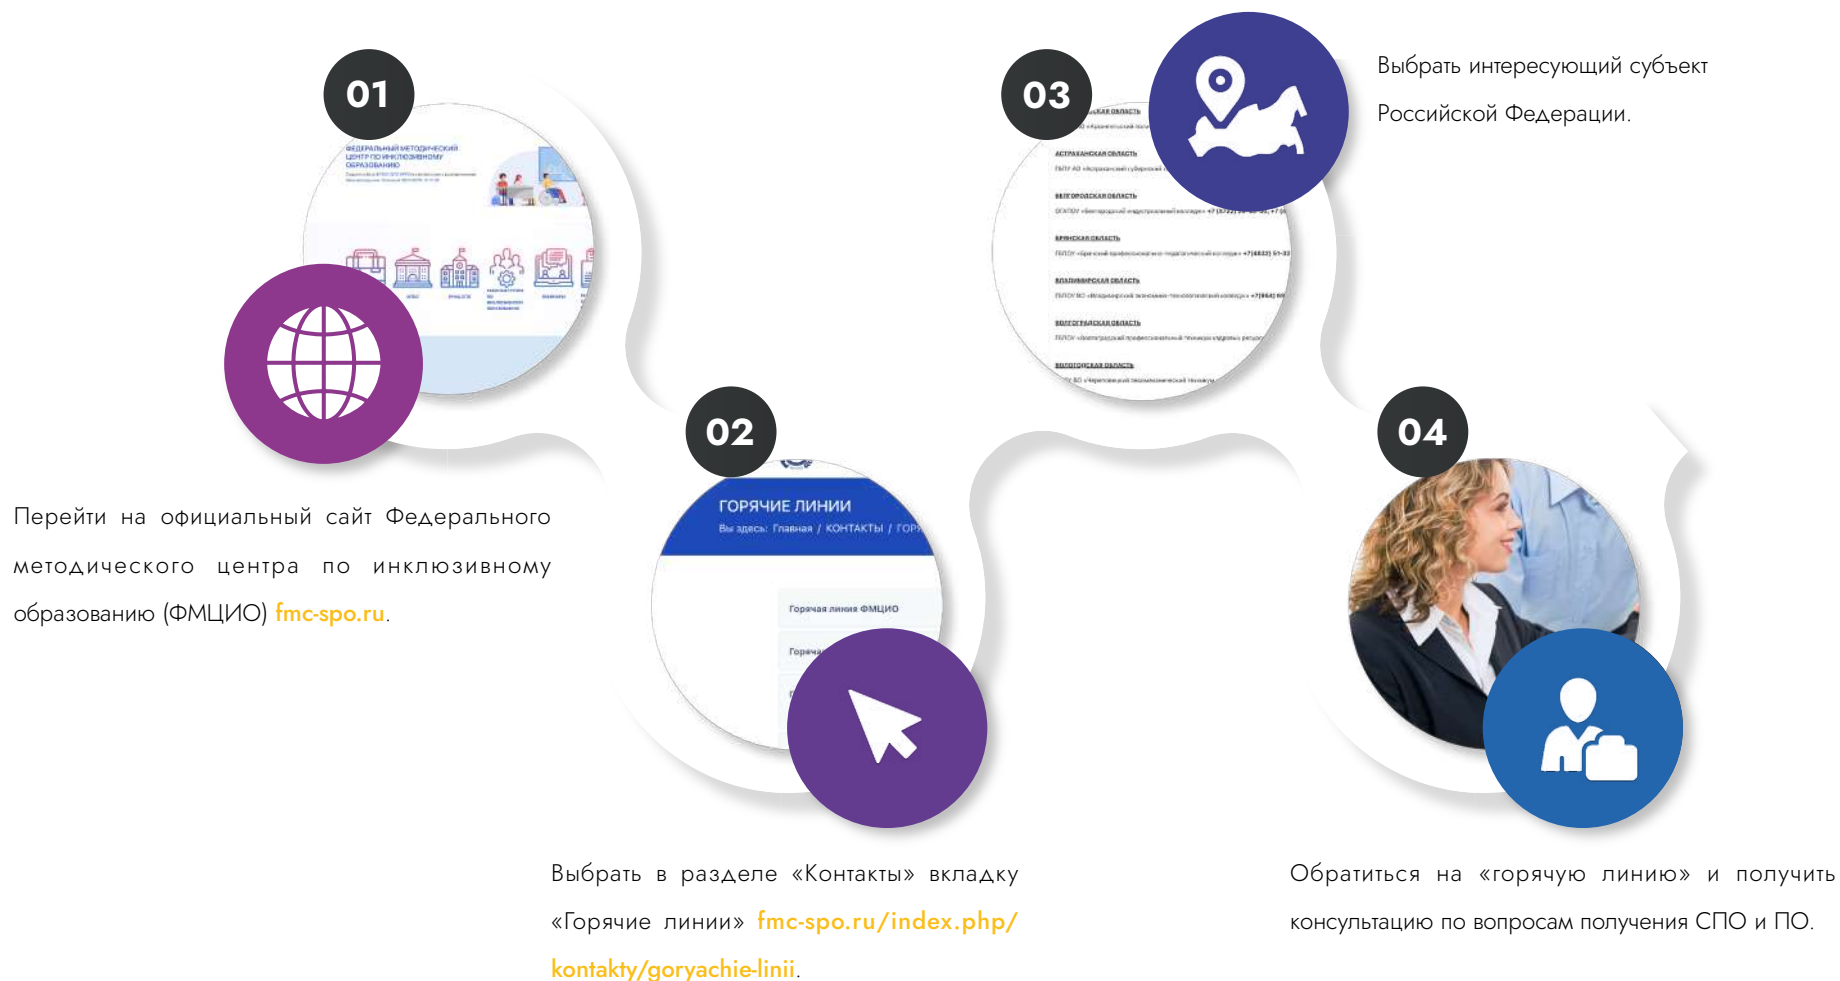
01

ФЕДЕРАЛЬНЫЙ МЕТОДИЧЕСКИЙ ЦЕНТР ПО ИНКЛЮЗИВНОМУ ОБРАЗОВАНИЮ

Перейти на официальный сайт Федерального методического центра по инклюзивному образованию (ФМЦИО) fmc-spo.ru.

02

ГОРЯЧИЕ ЛИНИИ

Вы здесь: Главная / КОНТАКТЫ / ГОР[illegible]

Горячая линия ФМЦИО

Горяча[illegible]

Выбрать в разделе «Контакты» вкладку «Горячие линии» fmc-spo.ru/index.php/kontakty/goryachie-linii.

03

АСТРАХАНСКАЯ ОБЛАСТЬ

БЕЛГОРОДСКАЯ ОБЛАСТЬ

БРЯНСКАЯ ОБЛАСТЬ

ВЛАДИМИРСКАЯ ОБЛАСТЬ

ВОЛГОГРАДСКАЯ ОБЛАСТЬ

ВОЛОГОДСКАЯ ОБЛАСТЬ

Выбрать интересующий субъект Российской Федерации.

04

Обратиться на «горячую линию» и получить консультацию по вопросам получения СПО и ПО.